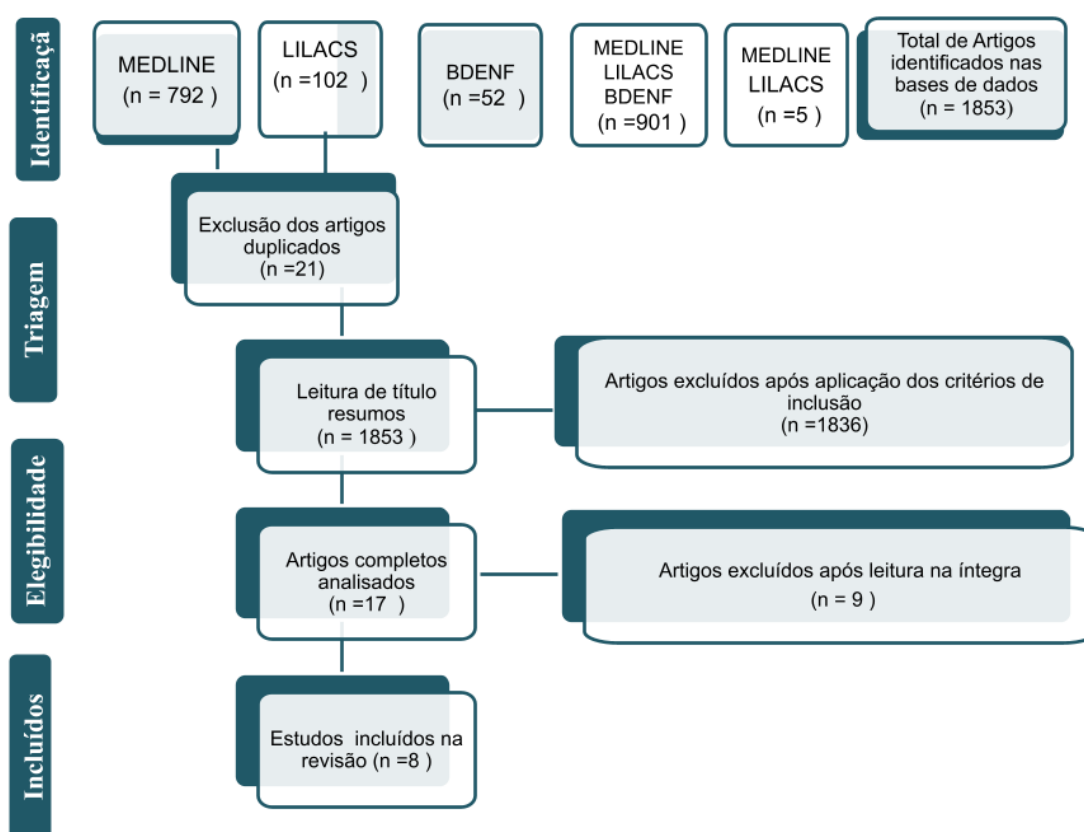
Identificaçã

MEDLINE
(n = 792 )

LILACS
(n =102 )

BDENF
(n =52 )

MEDLINE
LILACS
BDENF
(n =901 )

MEDLINE
LILACS
(n =5 )

Total de Artigos identificados nas bases de dados
(n = 1853)

Triagem

Exclusão dos artigos duplicados
(n =21)

Leitura de título resumos
(n = 1853 )

Artigos excluídos após aplicação dos critérios de inclusão
(n =1836)

Elegibilidade

Artigos completos analisados
(n =17 )

Artigos excluídos após leitura na íntegra
(n = 9 )

Incluídos

Estudos incluídos na revisão (n =8 )